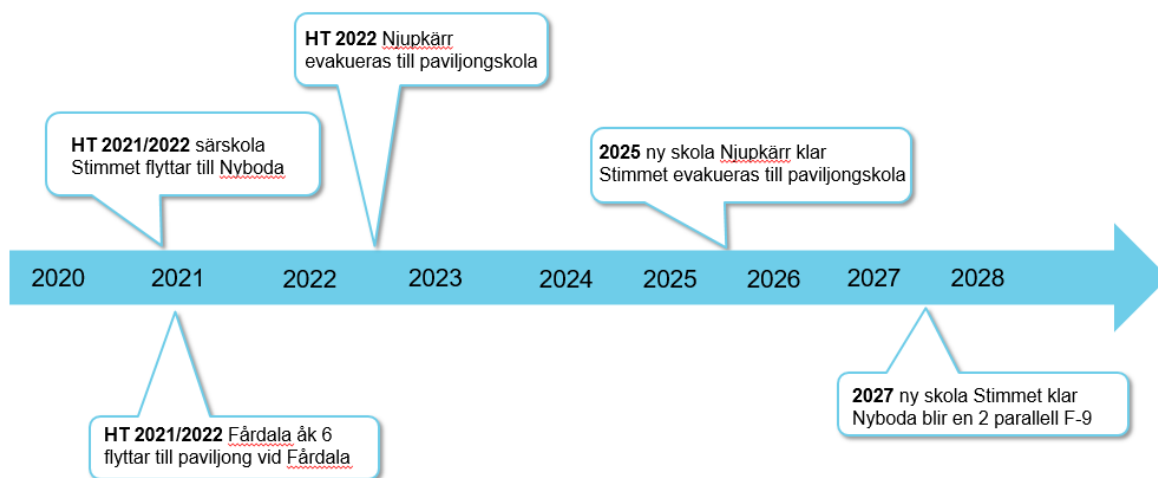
**HT 2022** Njupkärr evakueras till paviljongskola

**HT 2021/2022** särskola Stimmet flyttar till Nyboda

**2025** ny skola Njupkärr klar Stimmet evakueras till paviljongskola

2020 2021 2022 2023 2024 2025 2026 2027 2028

**HT 2021/2022** Fårdala åk 6 flyttar till paviljong vid Fårdala

**2027** ny skola Stimmet klar Nyboda blir en 2 parallell F-9